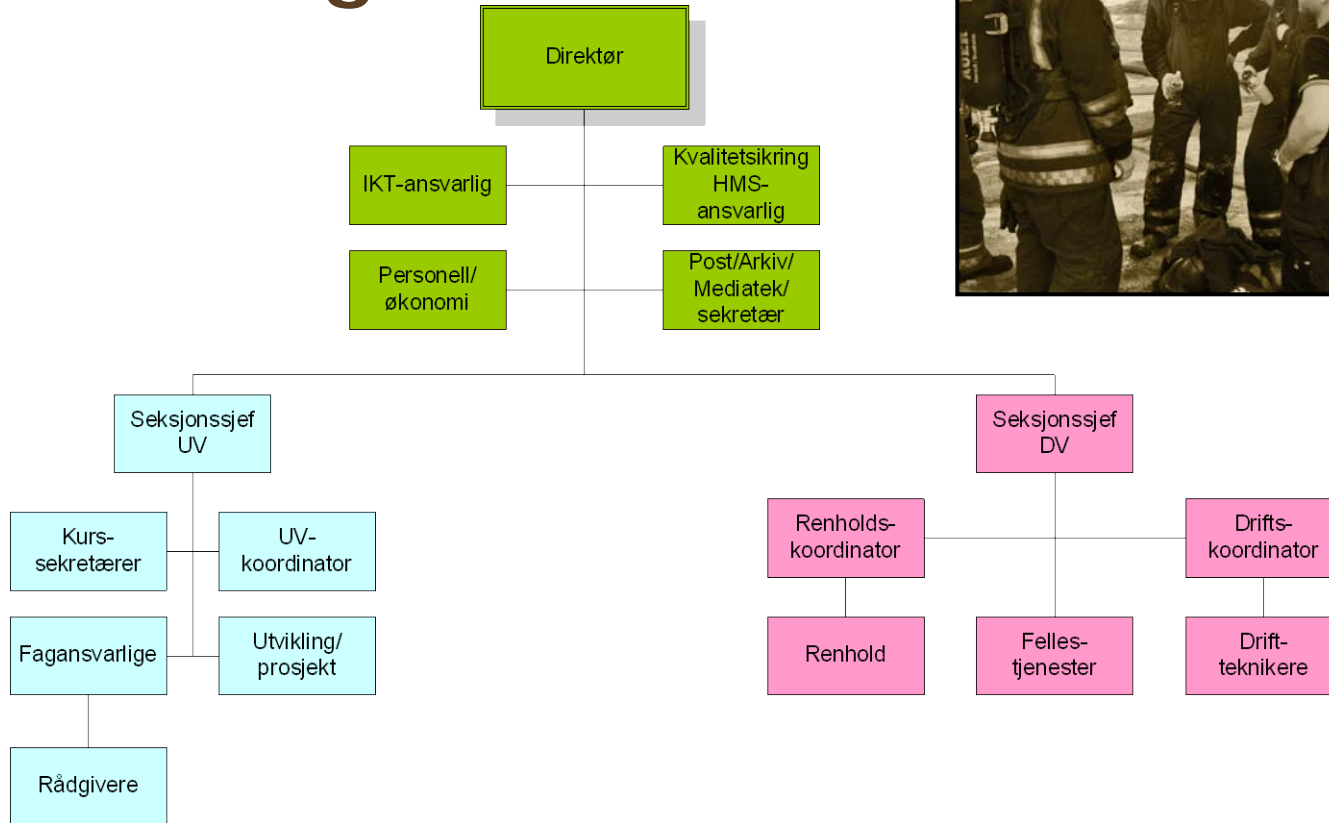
Direktør

IKT-ansvarlig

Kvalitetsikring HMS-ansvarlig

Personell/ økonomi

Post/Arkiv/ Mediatek/ sekretær

Seksjonssjef UV

Kurssekretærer

UV-koordinator

Fagansvarlige

Utvikling/ prosjekt

Rådgivere

Seksjonssjef DV

Renholdskoordinator

Driftskoordinator

Renhold

Fellestjenester

Driftteknikere